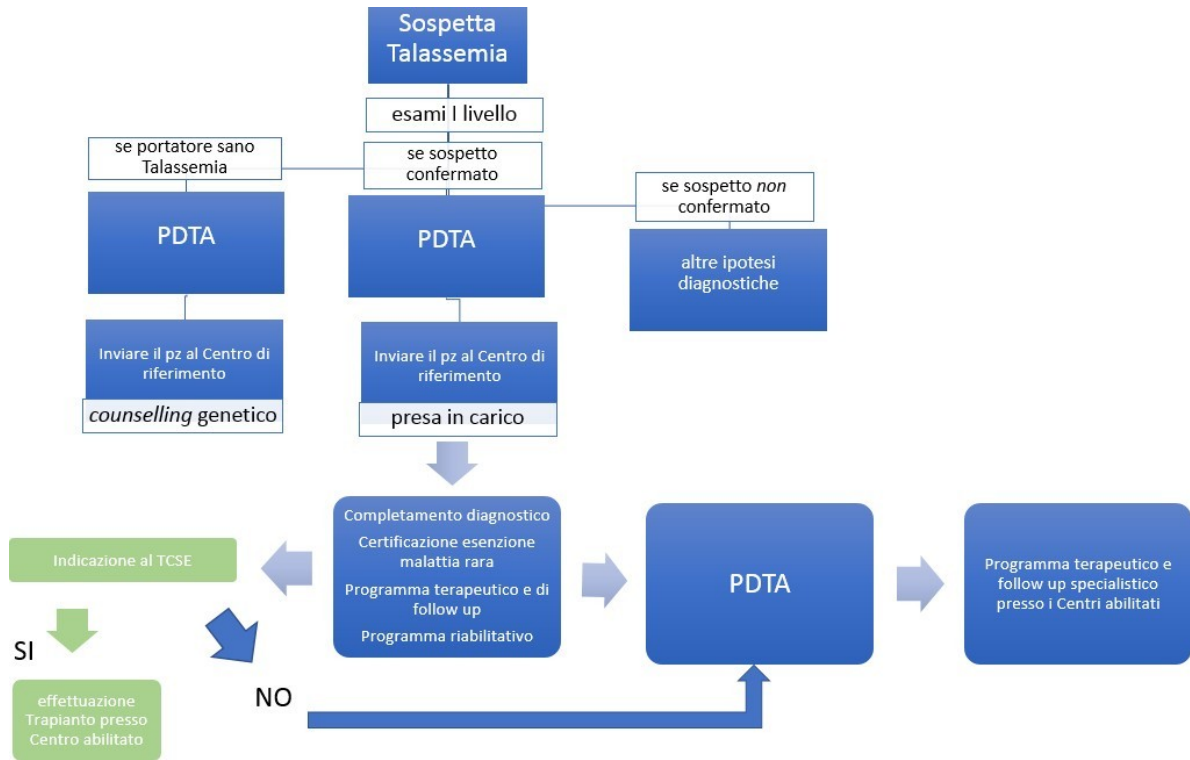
Sospetta Talassemia

esami I livello

se portatore sano Talassemia

se sospetto confermato

se sospetto *non* confermato

PDTA

PDTA

altre ipotesi diagnostiche

Inviare il pz al Centro di riferimento

*counselling* genetico

Inviare il pz al Centro di riferimento

presa in carico

Indicazione al TCSE

Completamento diagnostico

Certificazione esenzione malattia rara

Programma terapeutico e di follow up

Programma riabilitativo

PDTA

Programma terapeutico e follow up specialistico presso i Centri abilitati

SI

effettuazione Trapianto presso Centro abilitato

NO